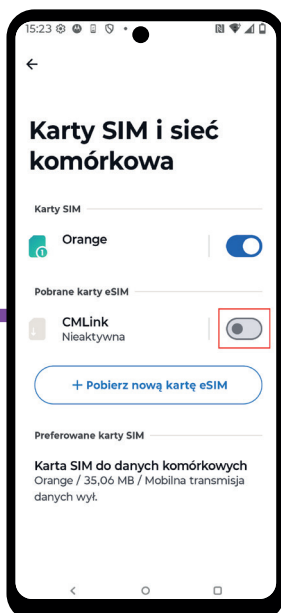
15:23

Karty SIM i sieć komórkowa

Karty SIM

Orange

Pobrane karty eSIM

CMLink
Nieaktywna

+ Pobierz nową kartę eSIM

Preferowane karty SIM

Karta SIM do danych komórkowych
Orange / 35,06 MB / Mobilna transmisja danych wył.